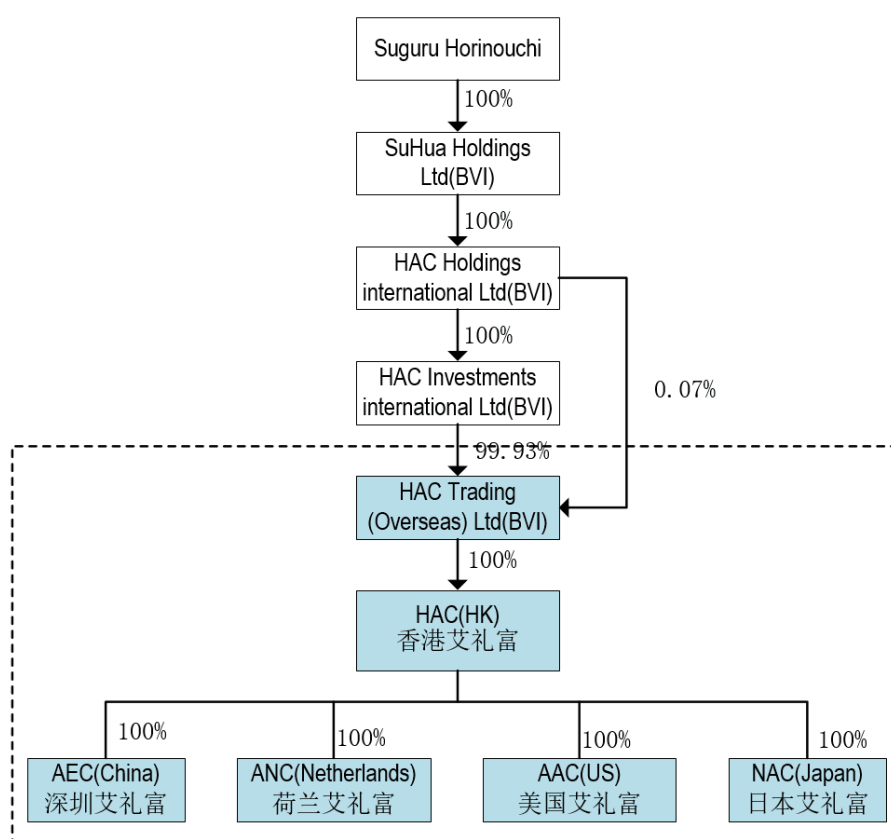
Suguru Horinouchi

100%

SuHua Holdings Ltd(BVI)

100%

HAC Holdings international Ltd(BVI)

100%

HAC Investments international Ltd(BVI)

0. 07%

99. 93%

HAC Trading (Overseas) Ltd(BVI)

100%

HAC(HK)
香港艾礼富

100%

AEC(China)
深圳艾礼富

100%

ANC(Netherlands)
荷兰艾礼富

100%

AAC(US)
美国艾礼富

100%

NAC(Japan)
日本艾礼富